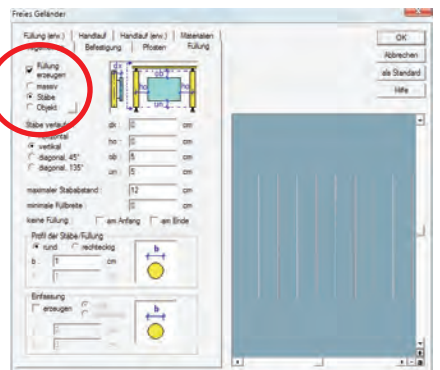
Freies Geländer

Füllung (erw.) | Handlauf | Handlauf (erw.) | Materialien
Allgemein | Befestigung | Pfosten | Füllung

Füllung erzeugen
massiv
Stäbe
Objekt

Stäbe verlaufen
vertikal
diagonal, 45°
diagonal, 135°

dx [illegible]
ho 0 cm
sb 5 cm
un 5 cm

maximaler Stababstand 12 cm
minimale Füllbreite 0 cm
keine Füllung: am Anfang am Ende

Profil der Stäbe/Füllung
rund rechteckig
b 1 cm
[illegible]

Einfassung
erzeugen
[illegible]

OK
Abbrechen
als Standard
Hilfe